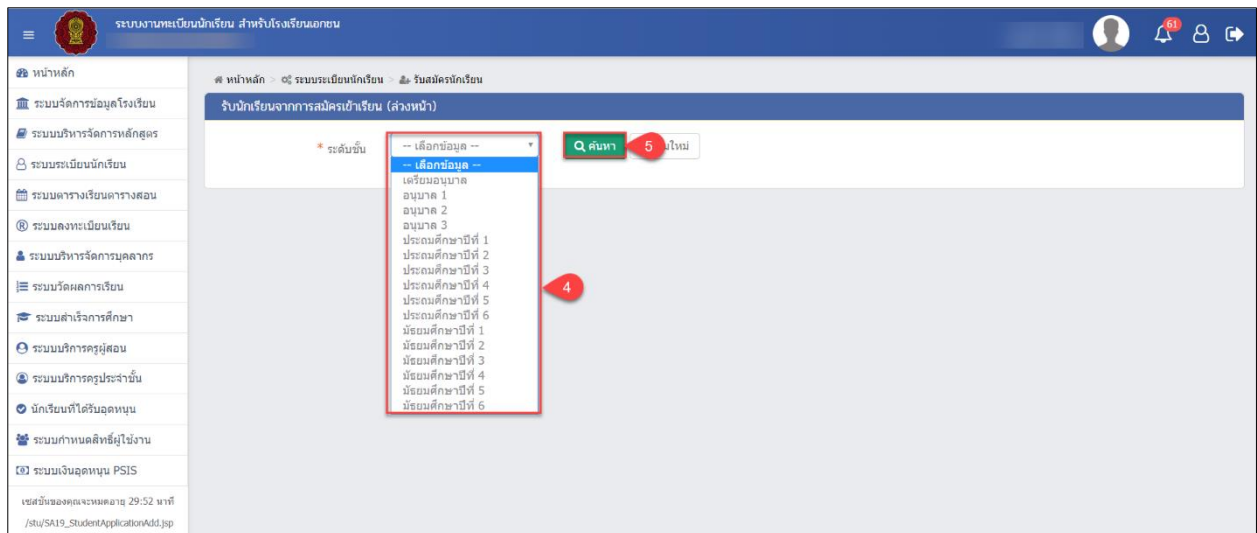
ระบบงานทะเบียนนักเรียน สำหรับโรงเรียนเอกชน

61

หน้าหลัก
ระบบจัดการข้อมูลโรงเรียน
ระบบบริหารจัดการหลักสูตร
ระบบระเบียนนักเรียน
ระบบตารางเรียนตารางสอน
ระบบลงทะเบียนเรียน
ระบบบริหารจัดการบุคลากร
ระบบวัดผลการเรียน
ระบบสำเร็จการศึกษา
ระบบบริการครูผู้สอน
ระบบบริการครูประจำชั้น
นักเรียนที่ได้รับอุดหนุน
ระบบกำหนดสิทธิ์ผู้ใช้งาน
ระบบเงินอุดหนุน PSIS
เซสชั่นของคุณจะหมดอายุ 29:52 นาที
/stu/SA19_StudentApplicationAdd.jsp

หน้าหลัก > ระบบระเบียนนักเรียน > รับสมัครนักเรียน

รับนักเรียนจากการสมัครเข้าเรียน (ล่วงหน้า)

* ระดับชั้น -- เลือกข้อมูล --

-- เลือกข้อมูล --
เตรียมอนุบาล
อนุบาล 1
อนุบาล 2
อนุบาล 3
ประถมศึกษาปีที่ 1
ประถมศึกษาปีที่ 2
ประถมศึกษาปีที่ 3
ประถมศึกษาปีที่ 4
ประถมศึกษาปีที่ 5
ประถมศึกษาปีที่ 6
มัธยมศึกษาปีที่ 1
มัธยมศึกษาปีที่ 2
มัธยมศึกษาปีที่ 3
มัธยมศึกษาปีที่ 4
มัธยมศึกษาปีที่ 5
มัธยมศึกษาปีที่ 6

4

ค้นหา 5 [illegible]ใหม่